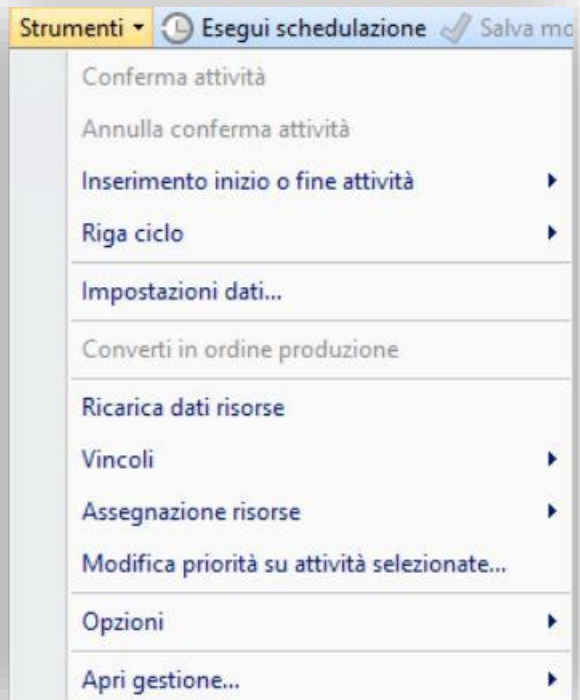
Strumenti ▾ Esegui schedulazione Salva mo

Conferma attività

Annulla conferma attività

Inserimento inizio o fine attività

Riga ciclo

Impostazioni dati...

Converti in ordine produzione

Ricarica dati risorse

Vincoli

Assegnazione risorse

Modifica priorità su attività selezionate...

Opzioni

Apri gestione...